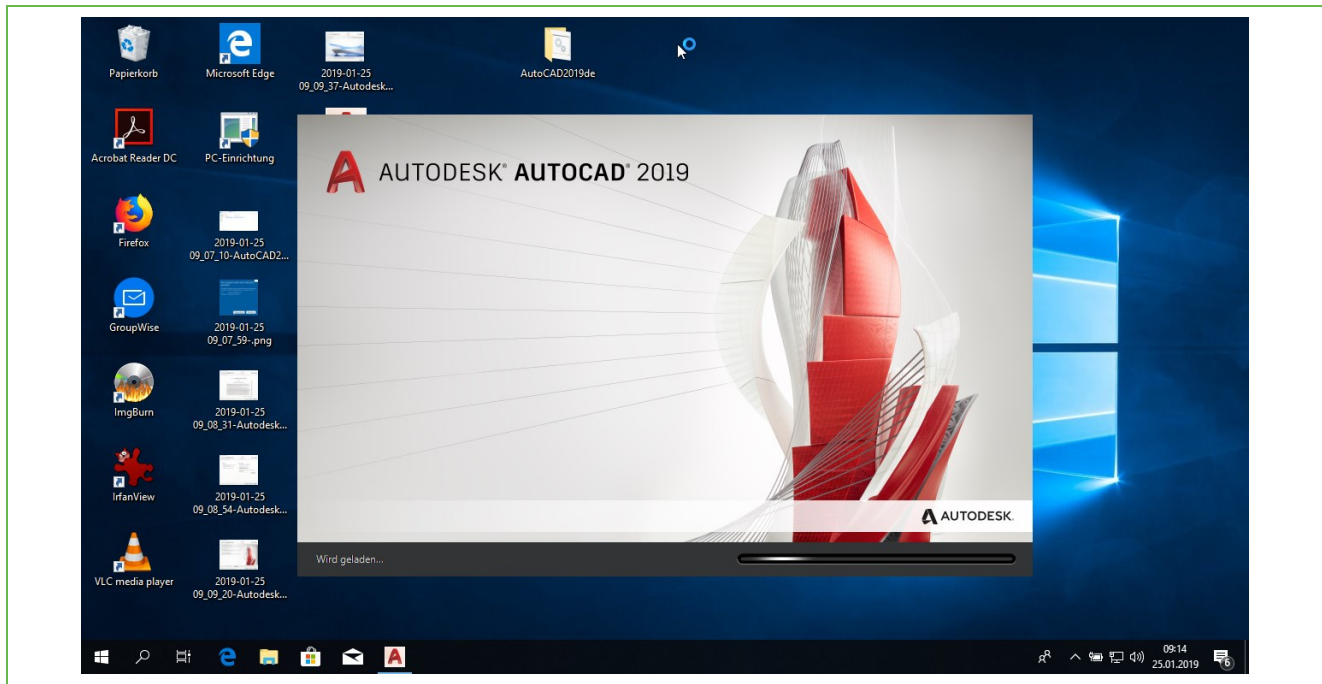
Papierkorb

Microsoft Edge

2019-01-25 09_09_37-Autodesk...

AutoCAD2019de

Acrobat Reader DC

PC-Einrichtung

AUTODESK® AUTOCAD® 2019

Firefox

2019-01-25 09_07_10-AutoCAD2...

GroupWise

2019-01-25 09_07_59-.png

ImgBurn

2019-01-25 09_08_31-Autodesk...

IrfanView

2019-01-25 09_08_54-Autodesk...

AUTODESK.

VLC media player

2019-01-25 09_09_20-Autodesk...

Wird geladen...

09:14
25.01.2019

6